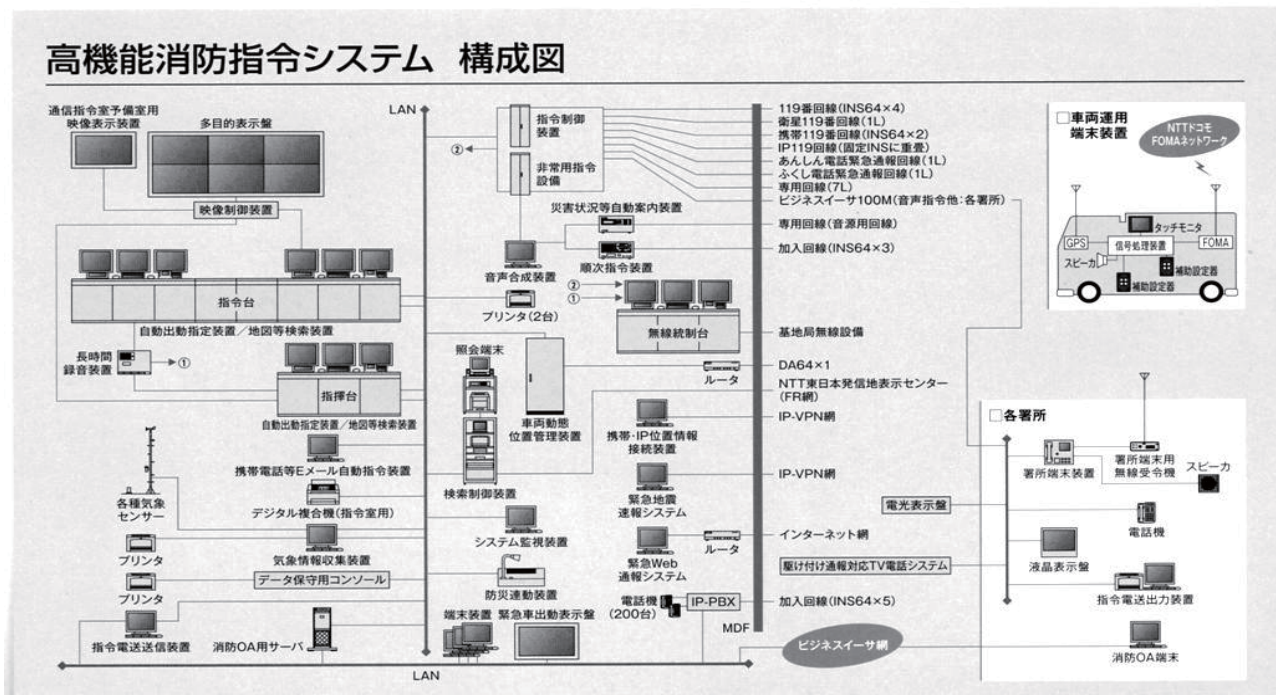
高機能消防指令システム　構成図

通信指令室予備室用
映像表示装置

多目的表示盤

映像制御装置

指令台

自動出動指定装置／地図等検索装置

長時間
録音装置

①

指揮台

自動出動指定装置／地図等検索装置

携帯電話等Eメール自動指令装置

各種気象
センサー

デジタル複合機(指令室用)

プリンタ

気象情報収集装置

プリンタ

データ保守用コンソール

指令電送送信装置

消防OA用サーバ

LAN

指令制御
装置

②

非常用指令
設備

災害状況等自動案内装置

音声合成装置

順次指令装置

プリンタ(2台)

②
①

無線統制台

照会端末

車両動態
位置管理装置

ルータ

携帯・IP位置情報
接続装置

検索制御装置

緊急地震
速報システム

システム監視装置

ルータ

緊急Web
通報システム

防災連動装置

電話機
(200台)

IP-PBX

端末装置　緊急車出動表示盤

MDF

LAN

119番回線(INS64×4)
衛星119番回線(1L)
携帯119番回線(INS64×2)
IP119回線(固定INSに重畳)
あんしん電話緊急通報回線(1L)
ふくし電話緊急通報回線(1L)
専用回線(7L)
ビジネスイーサ100M(音声指令他：各署所)
専用回線(音源用回線)
加入回線(INS64×3)

基地局無線設備

DA64×1
NTT東日本発信地表示センター
(FR網)
IP-VPN網

IP-VPN網

インターネット網

加入回線(INS64×5)

ビジネスイーサ網

□車両運用
端末装置

NTTドコモ
FOMAネットワーク

タッチモニタ
GPS
信号処理装置
FOMA
スピーカ
補助設定器
補助設定器

□各署所

署所端末装置

署所端末用
無線受令機

スピーカ

電光表示盤

電話機

駆け付け通報対応TV電話システム

液晶表示盤

指令電送出力装置

消防OA端末